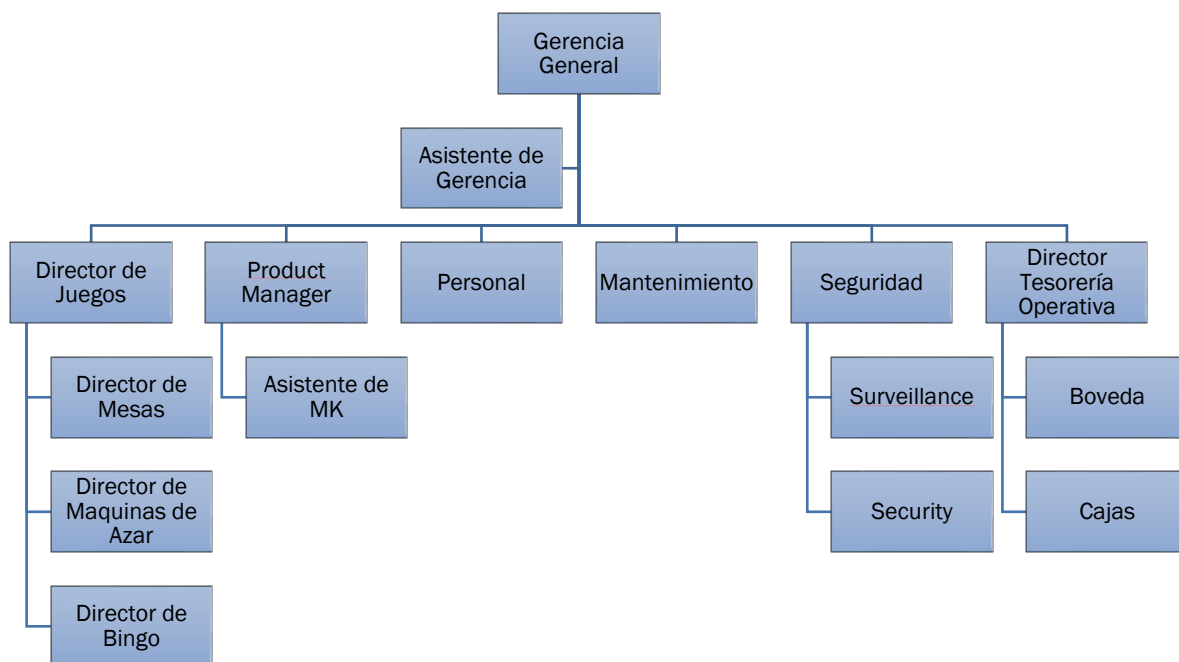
Gerencia General

Asistente de Gerencia

Director de Juegos

Product Manager

Personal

Mantenimiento

Seguridad

Director Tesorería Operativa

Director de Mesas

Director de Maquinas de Azar

Director de Bingo

Asistente de MK

Surveillance

Security

Boveda

Cajas